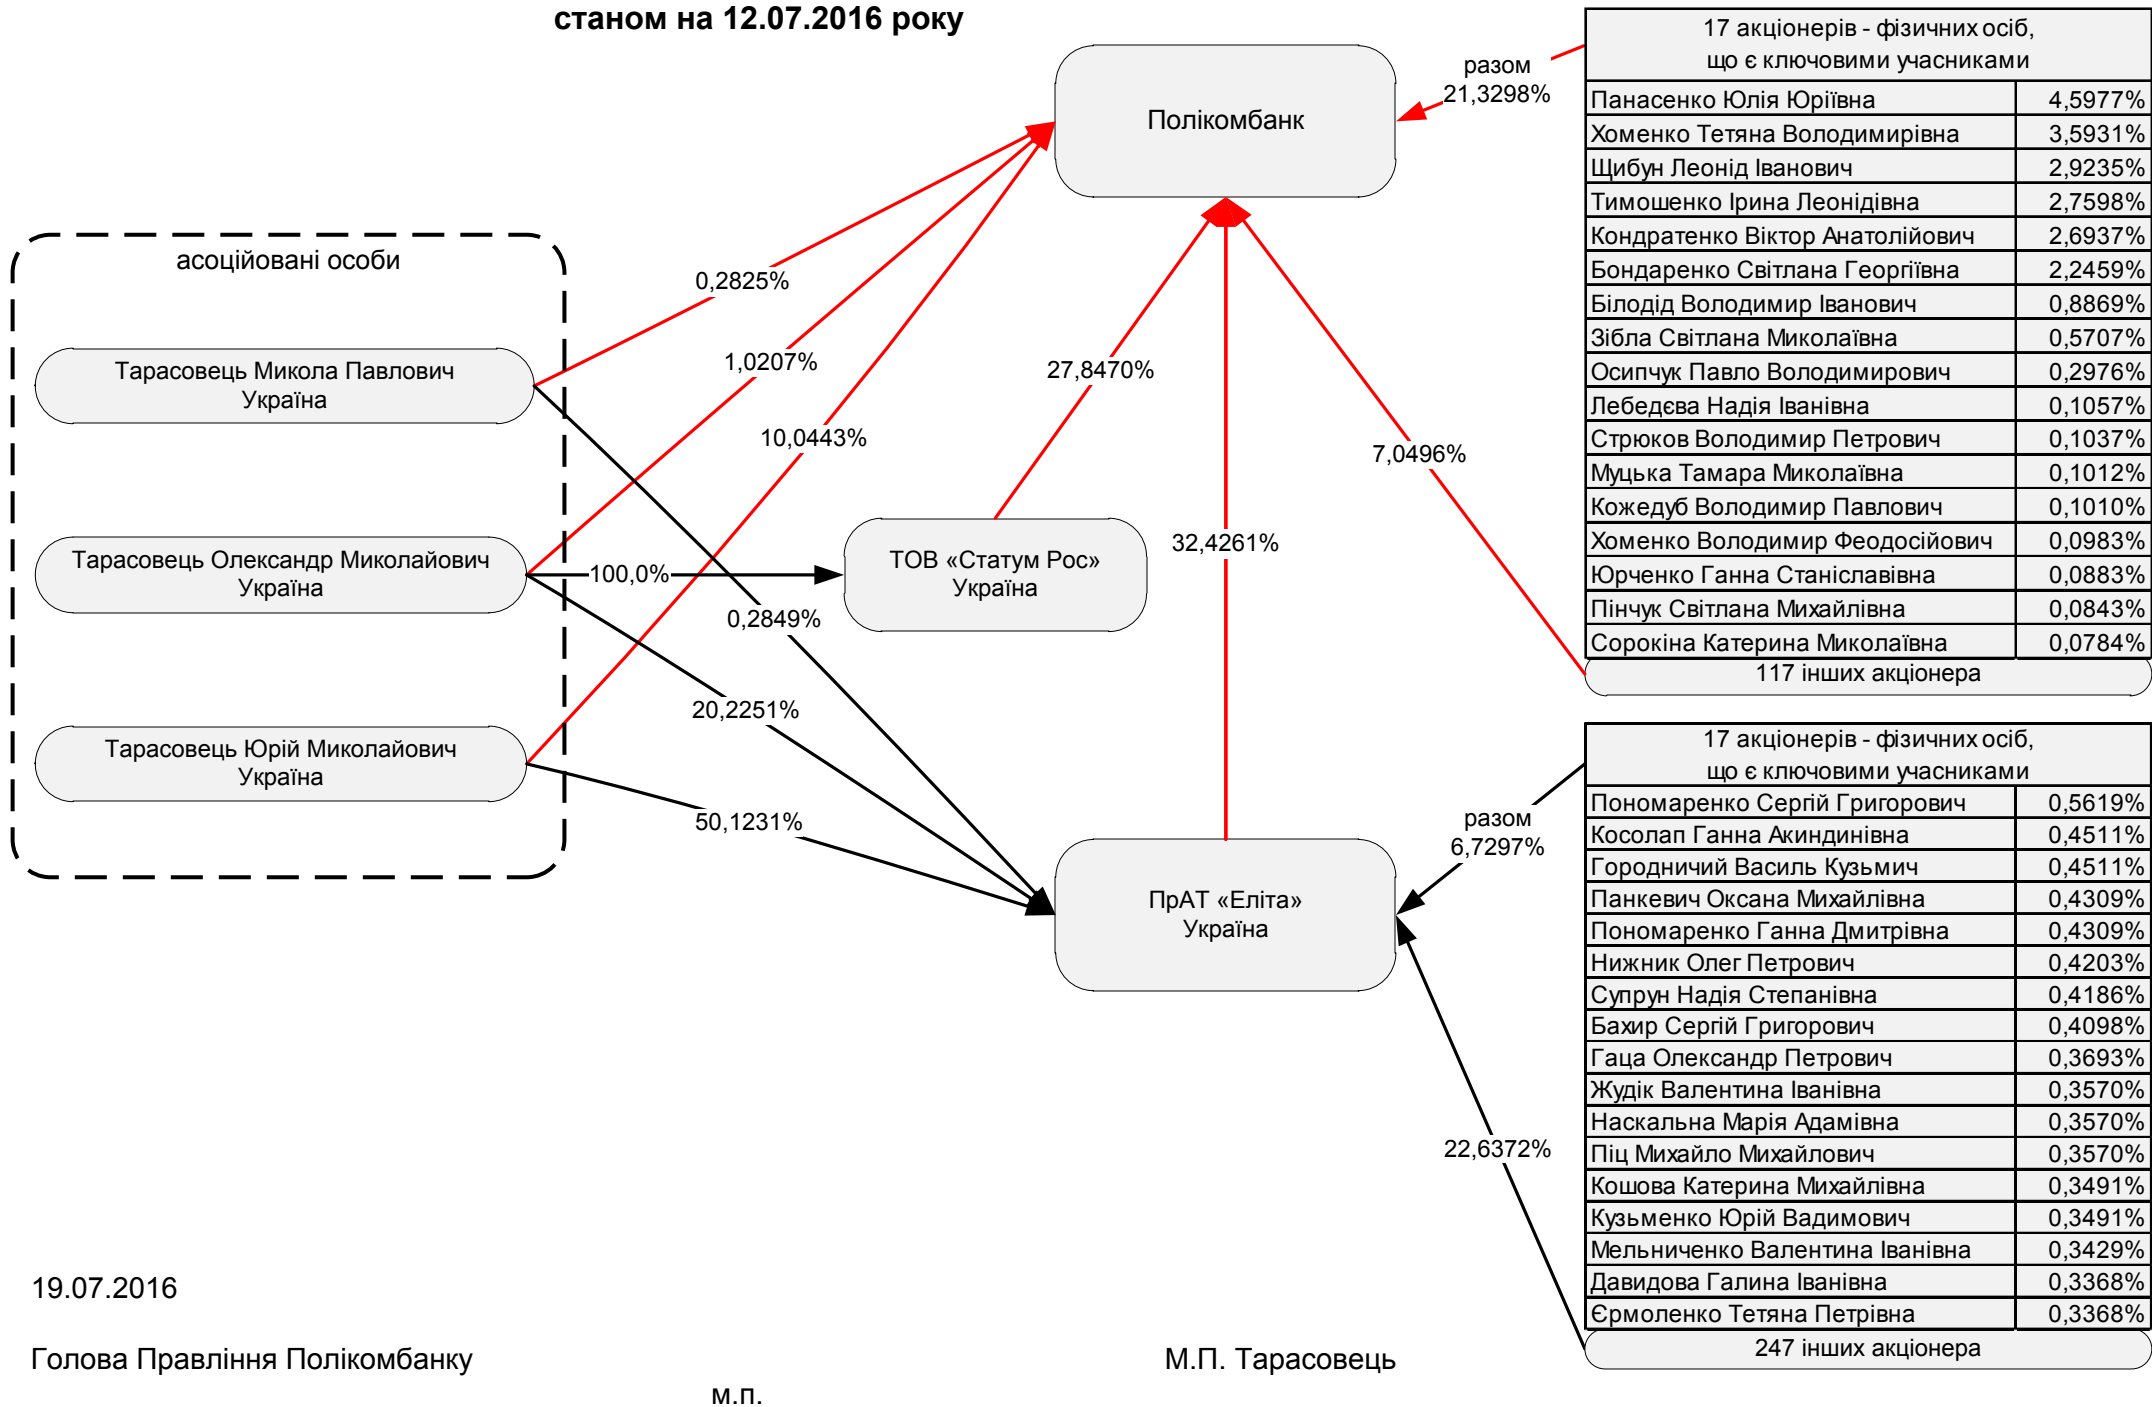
станом на 12.07.2016 року

Полікомбанк

разом
21,3298%

| 17 акціонерів - фізичних осіб, що є ключовими учасниками | |
|---|---|
| Панасенко Юлія Юріївна | 4,5977% |
| Хоменко Тетяна Володимирівна | 3,5931% |
| Щибун Леонід Іванович | 2,9235% |
| Тимошенко Ірина Леонідівна | 2,7598% |
| Кондратенко Віктор Анатолійович | 2,6937% |
| Бондаренко Світлана Георгіївна | 2,2459% |
| Білодід Володимир Іванович | 0,8869% |
| Зібла Світлана Миколаївна | 0,5707% |
| Осипчук Павло Володимирович | 0,2976% |
| Лебедєва Надія Іванівна | 0,1057% |
| Стрюков Володимир Петрович | 0,1037% |
| Муцька Тамара Миколаївна | 0,1012% |
| Кожедуб Володимир Павлович | 0,1010% |
| Хоменко Володимир Феодосійович | 0,0983% |
| Юрченко Ганна Станіславівна | 0,0883% |
| Пінчук Світлана Михайлівна | 0,0843% |
| Сорокіна Катерина Миколаївна | 0,0784% |

117 інших акціонера

асоційовані особи

Тарасовець Микола Павлович
Україна

Тарасовець Олександр Миколайович
Україна

Тарасовець Юрій Миколайович
Україна

0,2825%
1,0207%
10,0443%
27,8470%
7,0496%
100,0%
0,2849%
32,4261%
20,2251%
50,1231%

ТОВ «Статум Рос»
Україна

ПрАТ «Еліта»
Україна

разом
6,7297%

22,6372%

| 17 акціонерів - фізичних осіб, що є ключовими учасниками | |
|---|---|
| Пономаренко Сергій Григорович | 0,5619% |
| Косолап Ганна Акиндинівна | 0,4511% |
| Городничий Василь Кузьмич | 0,4511% |
| Панкевич Оксана Михайлівна | 0,4309% |
| Пономаренко Ганна Дмитрівна | 0,4309% |
| Нижник Олег Петрович | 0,4203% |
| Супрун Надія Степанівна | 0,4186% |
| Бахир Сергій Григорович | 0,4098% |
| Гаца Олександр Петрович | 0,3693% |
| Жудік Валентина Іванівна | 0,3570% |
| Наскальна Марія Адамівна | 0,3570% |
| Піц Михайло Михайлович | 0,3570% |
| Кошова Катерина Михайлівна | 0,3491% |
| Кузьменко Юрій Вадимович | 0,3491% |
| Мельниченко Валентина Іванівна | 0,3429% |
| Давидова Галина Іванівна | 0,3368% |
| Єрмоленко Тетяна Петрівна | 0,3368% |

247 інших акціонера

19.07.2016

Голова Правління Полікомбанку

М.П. Тарасовець

м.п.